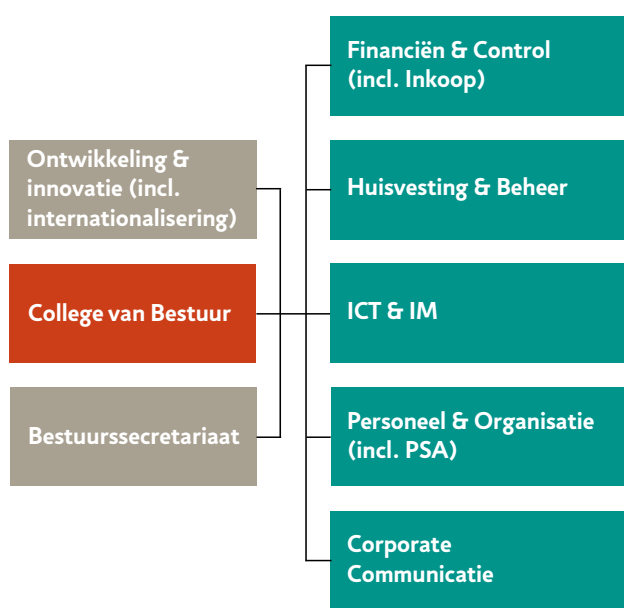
Ontwikkeling & innovatie (incl. internationalisering)

College van Bestuur

Bestuurssecretariaat

Financiën & Control (incl. Inkoop)

Huisvesting & Beheer

ICT & IM

Personeel & Organisatie (incl. PSA)

Corporate Communicatie